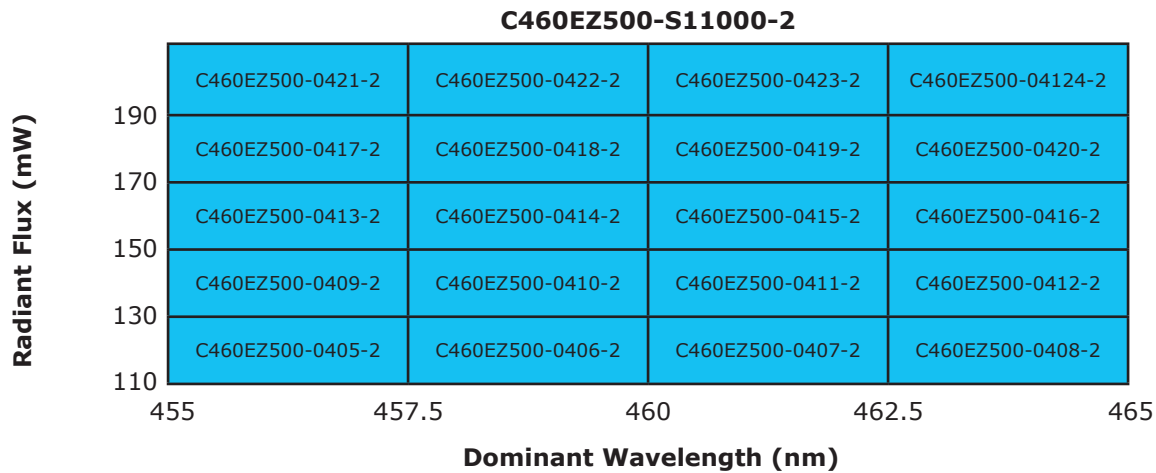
C460EZ500-S11000-2

Radiant Flux (mW)

| C460EZ500-0421-2 | C460EZ500-0422-2 | C460EZ500-0423-2 | C460EZ500-04124-2 |
|---|---|---|---|
| C460EZ500-0417-2 | C460EZ500-0418-2 | C460EZ500-0419-2 | C460EZ500-0420-2 |
| C460EZ500-0413-2 | C460EZ500-0414-2 | C460EZ500-0415-2 | C460EZ500-0416-2 |
| C460EZ500-0409-2 | C460EZ500-0410-2 | C460EZ500-0411-2 | C460EZ500-0412-2 |
| C460EZ500-0405-2 | C460EZ500-0406-2 | C460EZ500-0407-2 | C460EZ500-0408-2 |

190
170
150
130
110

455
457.5
460
462.5
465

Dominant Wavelength (nm)